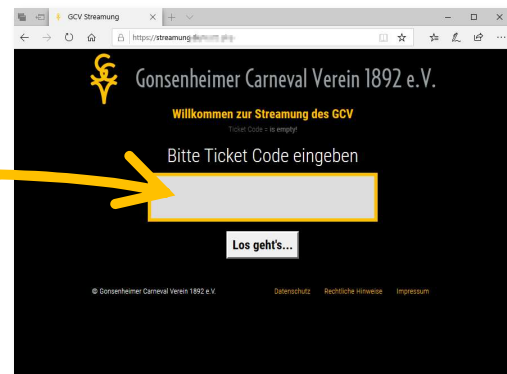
GCV Streamung

https://streamung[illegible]

Gonsenheimer Carneval Verein 1892 e.V.

Willkommen zur Streamung des GCV

Ticket Code = is empty!

Bitte Ticket Code eingeben

Los geht's...

© Gonsenheimer Carneval Verein 1892 e.V.

Datenschutz

Rechtliche Hinweise

Impressum